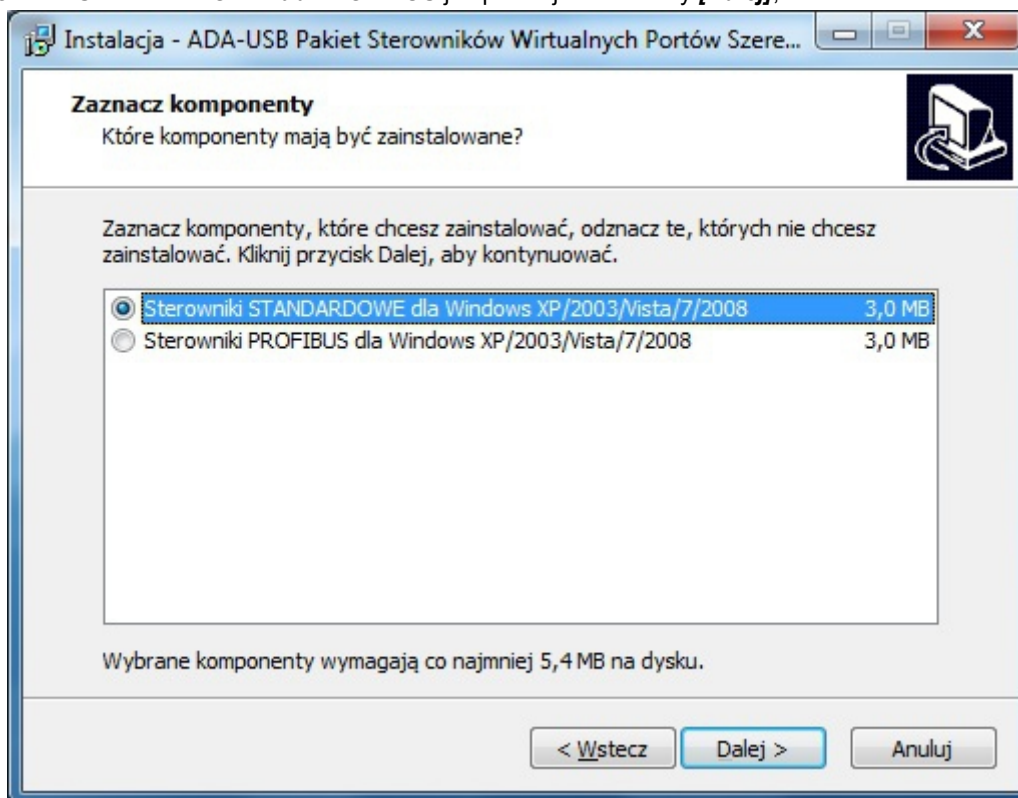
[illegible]

Instalacja - ADA-USB Pakiet Sterowników Wirtualnych Portów Szere...

Zaznacz komponenty
Które komponenty mają być zainstalowane?

Zaznacz komponenty, które chcesz zainstalować, odznacz te, których nie chcesz zainstalować. Kliknij przycisk Dalej, aby kontynuować.

Sterowniki STANDARDOWE dla Windows XP/2003/Vista/7/2008 3,0 MB
Sterowniki PROFIBUS dla Windows XP/2003/Vista/7/2008 3,0 MB

Wybrane komponenty wymagają co najmniej 5,4 MB na dysku.

< Wstecz
Dalej >
Anuluj